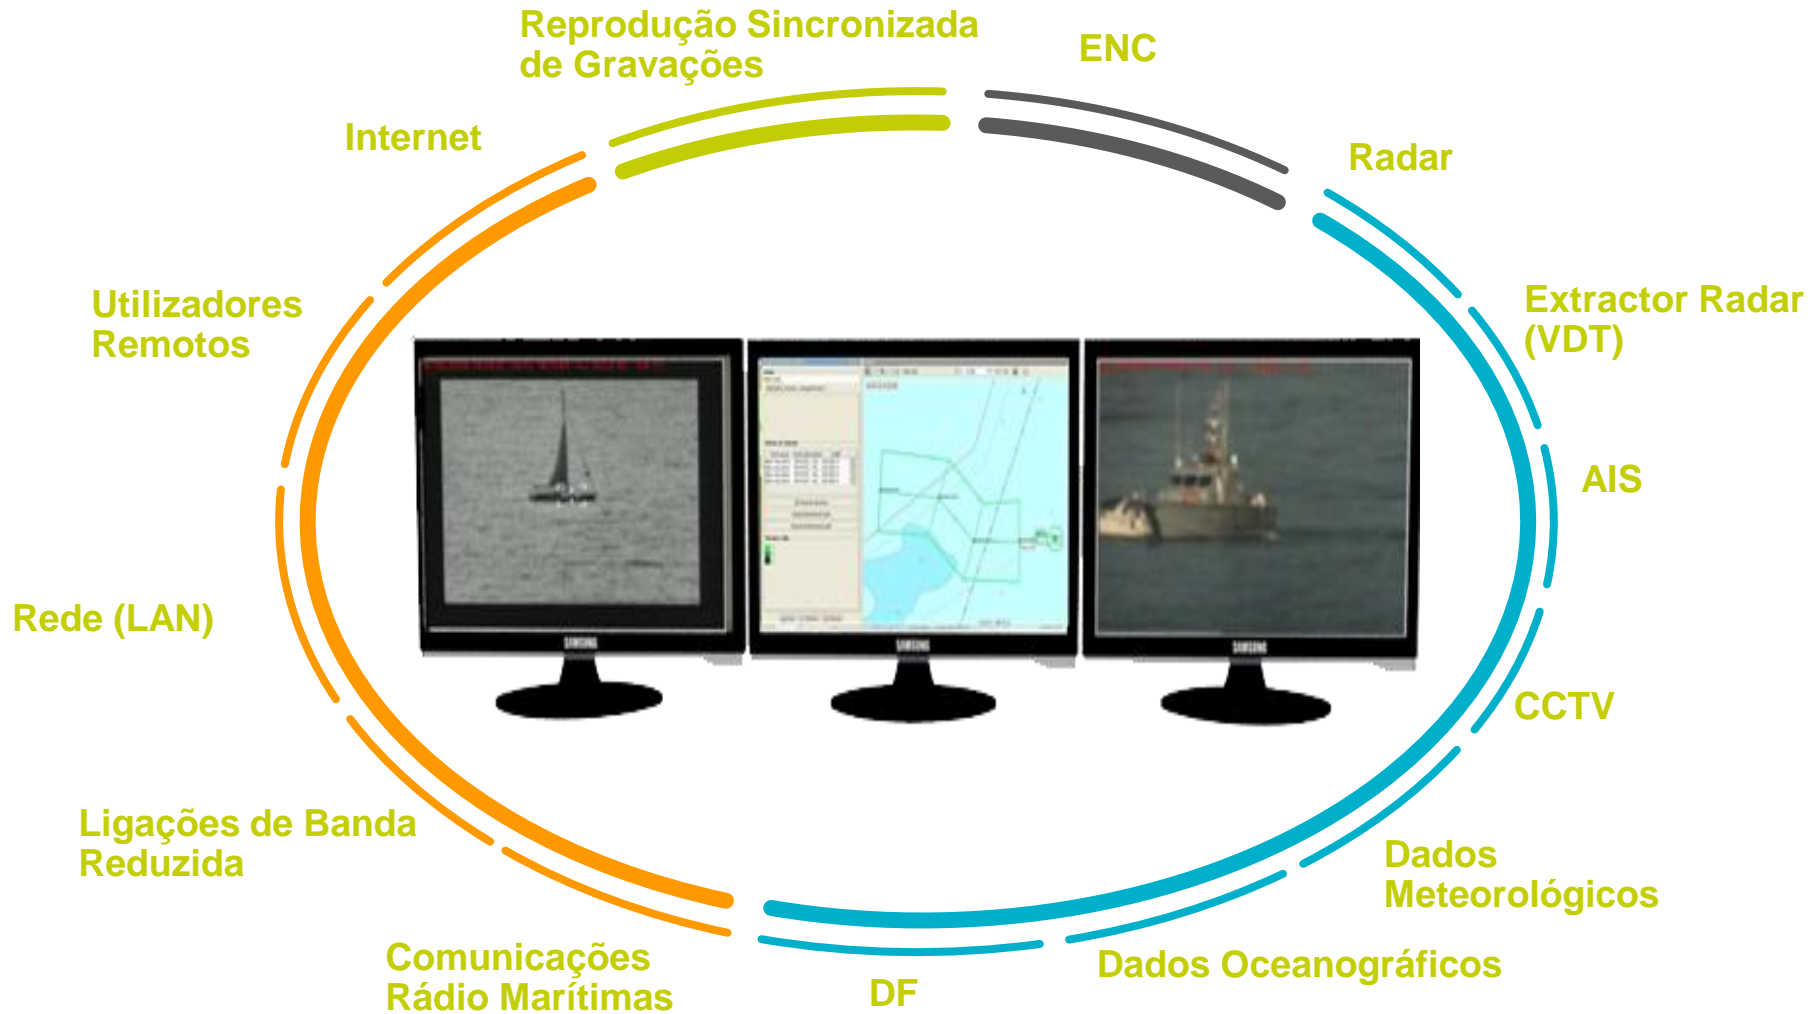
Reprodução Sincronizada de Gravações

ENC

Internet

Radar

Utilizadores Remotos

Extractor Radar (VDT)

AIS

Rede (LAN)

CCTV

Ligações de Banda Reduzida

Dados Meteorológicos

Comunicações Rádio Marítimas

DF

Dados Oceanográficos

SAMSUNG

SAMSUNG

SAMSUNG